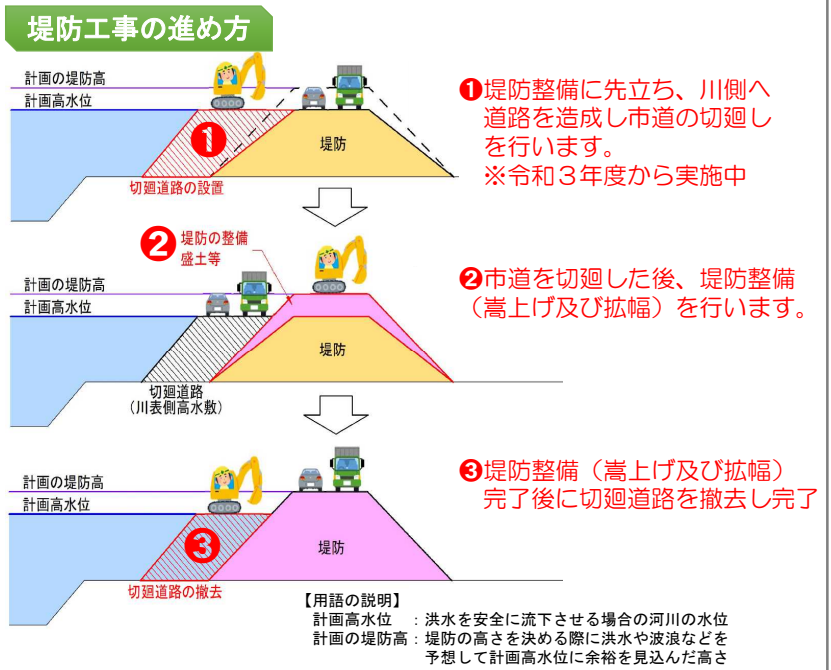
堤防工事の進め方

計画の堤防高
計画高水位
1
堤防
切廻道路の設置

❶堤防整備に先立ち、川側へ道路を造成し市道の切廻しを行います。
※令和３年度から実施中

2 堤防の整備
盛土等
計画の堤防高
計画高水位
堤防
切廻道路
（川表側高水敷）

❷市道を切廻した後、堤防整備（嵩上げ及び拡幅）を行います。

計画の堤防高
計画高水位
3
堤防
切廻道路の撤去

❸堤防整備（嵩上げ及び拡幅）完了後に切廻道路を撤去し完了

【用語の説明】
計画高水位　：洪水を安全に流下させる場合の河川の水位
計画の堤防高：堤防の高さを決める際に洪水や波浪などを予想して計画高水位に余裕を見込んだ高さ